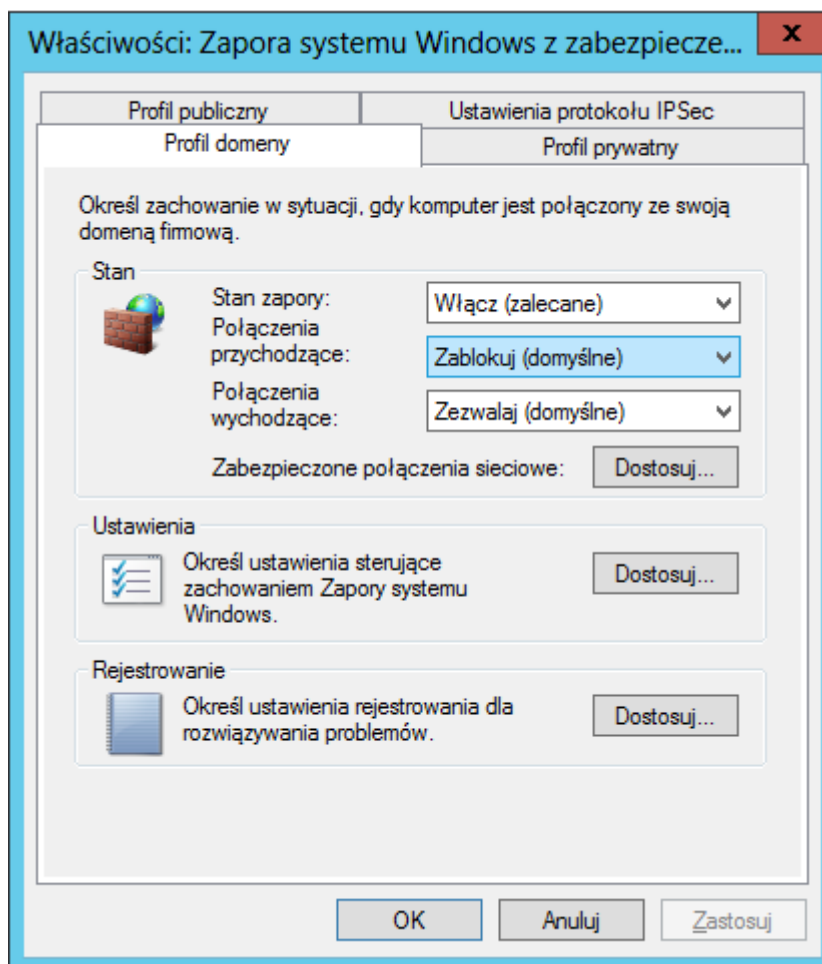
Właściwości: Zapora systemu Windows z zabezpiecze...

x

Profil publiczny

Ustawienia protokołu IPSec

Profil domeny

Profil prywatny

Określ zachowanie w sytuacji, gdy komputer jest połączony ze swoją domeną firmową.

Stan

Stan zapory:

Włącz (zalecane)

Połączenia przychodzące:

Zablokuj (domyślne)

Połączenia wychodzące:

Zezwalaj (domyślne)

Zabezpieczone połączenia sieciowe:

Dostosuj...

Ustawienia

Określ ustawienia sterujące zachowaniem Zapory systemu Windows.

Dostosuj...

Rejestrowanie

Określ ustawienia rejestrowania dla rozwiązywania problemów.

Dostosuj...

OK

Anuluj

Zastosuj